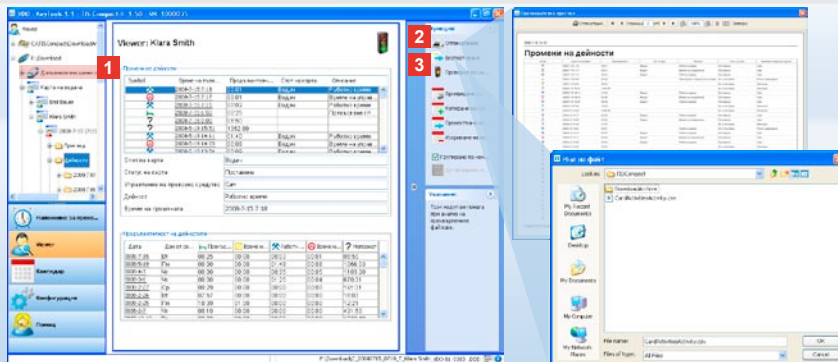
VDO - KeyTools 1.1

Viewer: Klara Smith

1

2

3

Промени на дейности

Symbol

Статус на карта

Водач

Статус на картата

Поставена

Управление на превозно средство

Сам

Дейност

Работно време

Време на промяната

2008-7-15 7:18

Продължителност на дейности

Дата

Наименование на превозно...

Viewer

Календар

Конфигурация

Помощ

Промени на дейности

Save as файл

Look in:

FD/Compact

Download.htm

CardActivitiesActivity.xlm

My Recent Documents

Desktop

My Documents

My Computer

My Network Places

File name:

CardActivitiesActivity.xlm

Files of type:

All Files

OK

Cancel